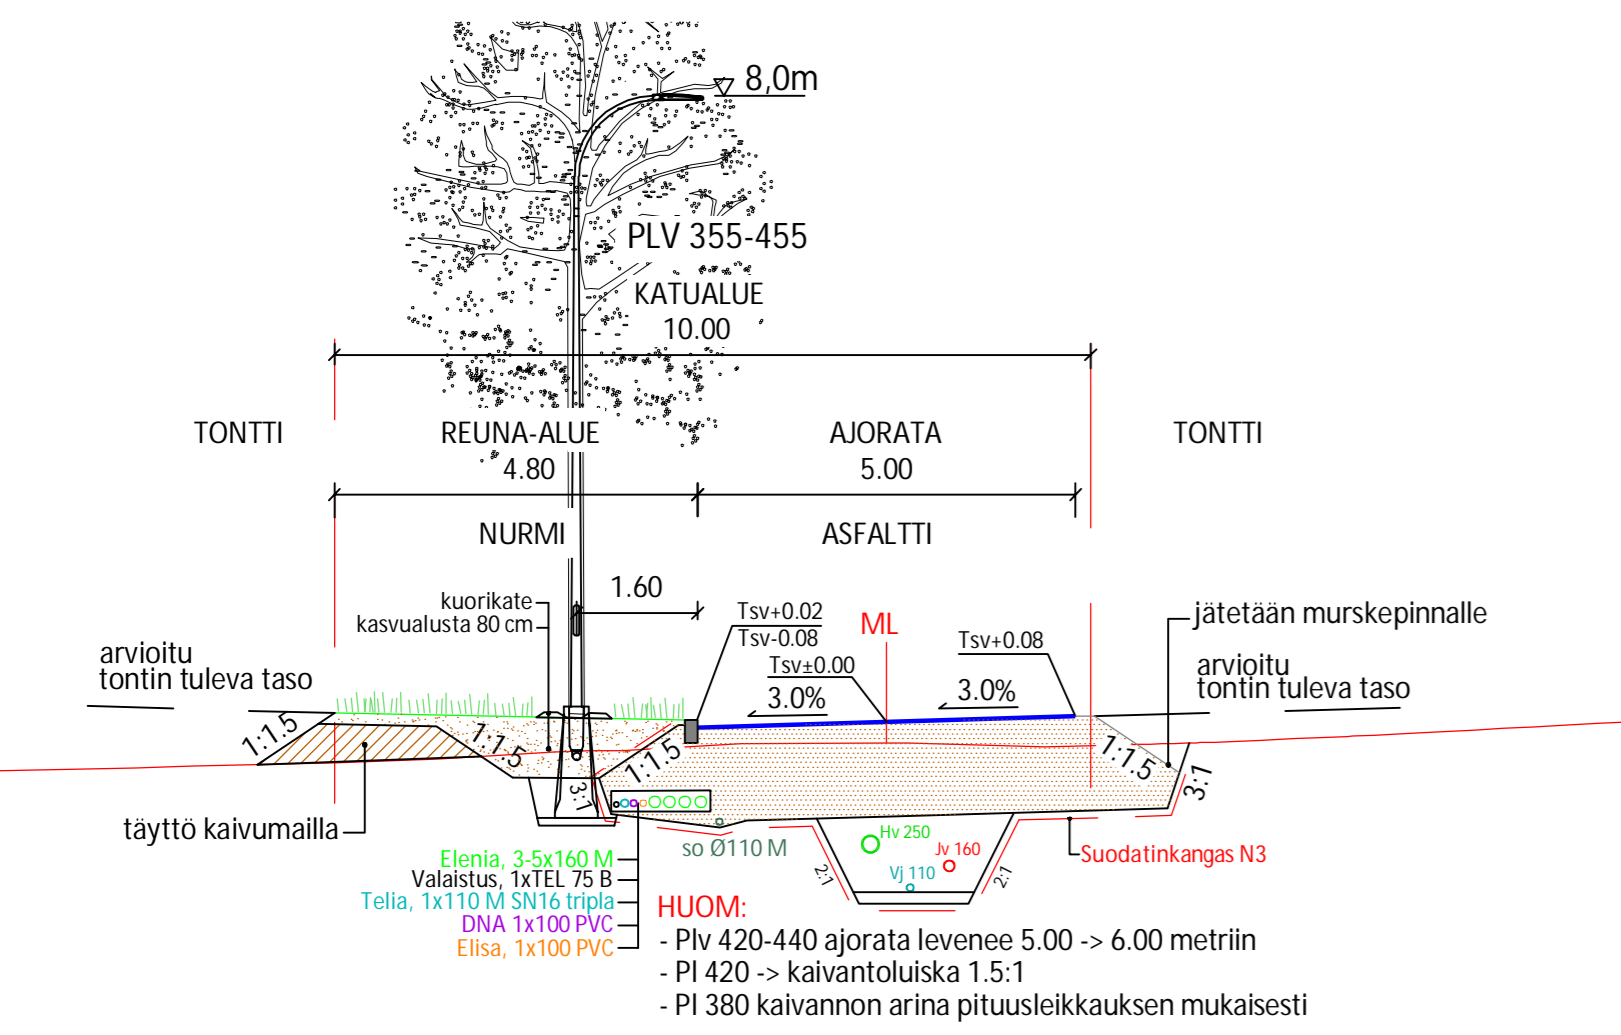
8,0m

PLV 355-455

KATUALUE
10.00

TONTTI

REUNA-ALUE
4.80

AJORATA
5.00

TONTTI

NURMI

ASFALTTI

1.60

kuorikate
kasvualusta 80 cm

Tsv+0.02
Tsv-0.08

ML

Tsv+0.08

jätetään murskepinnalle

arvioitu
tontin tuleva taso

Tsv±0.00

3.0%

3.0%

arvioitu
tontin tuleva taso

1:1.5

1:1.5

1:1.5

1:1.5

3:1

3:1

täyttö kaivumailla

so Ø110 M

Hv 250

Jv 160

Vj 110

2:1

2:1

Suodatinkangas N3

Elenia, 3-5x160 M
Valaistus, 1xTEL 75 B
Telia, 1x110 M SN16 tripla
DNA 1x100 PVC
Elisa, 1x100 PVC

HUOM:
- Plv 420-440 ajorata levenee 5.00 -> 6.00 metriin
- Pl 420 -> kaivantoluiska 1.5:1
- Pl 380 kaivannon arina pituusleikkauksen mukaisesti